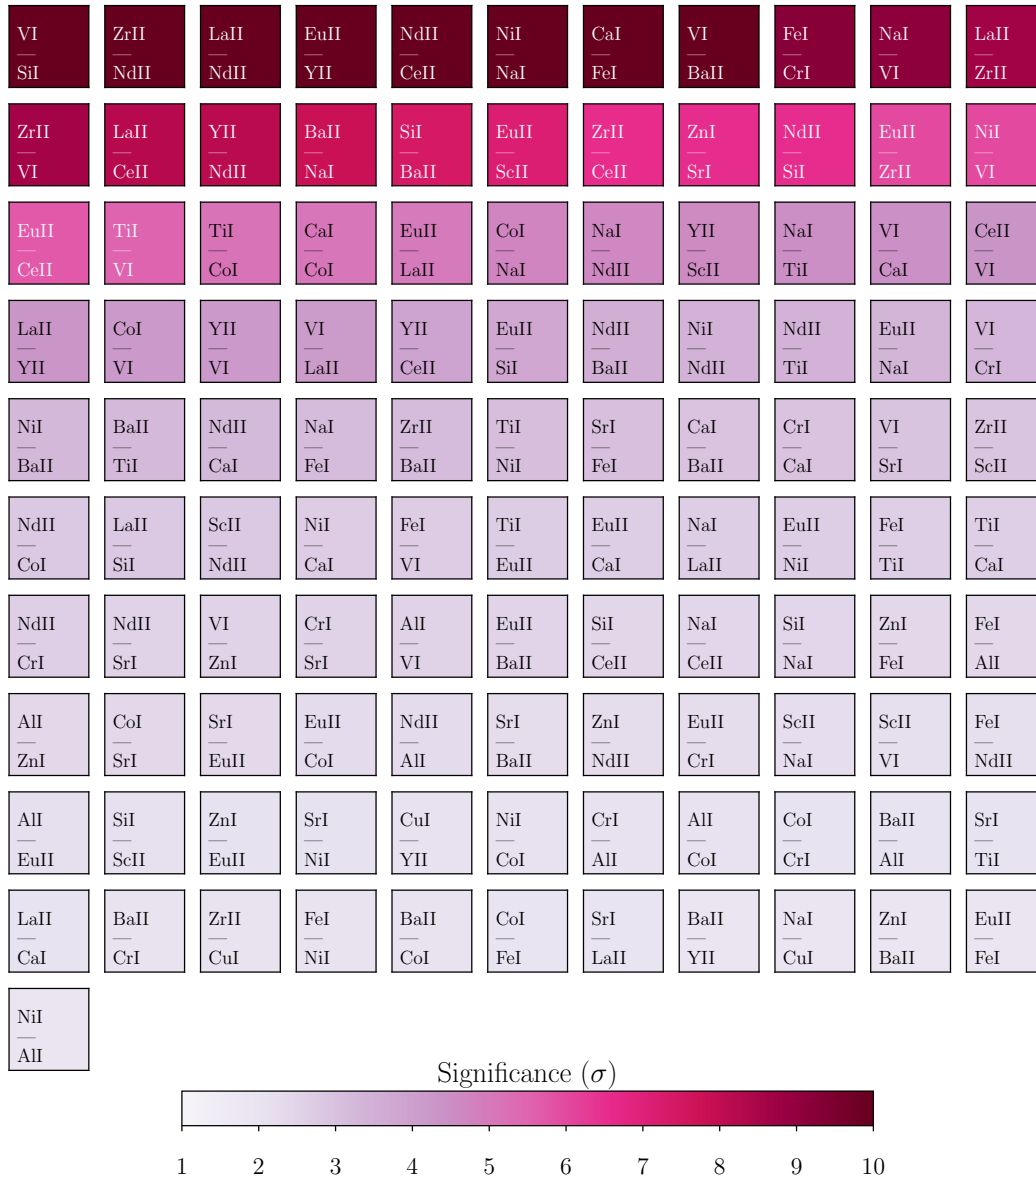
VI — SiI
ZrII — NdII
LaII — NdII
EuII — YII
NdII — CeII
NiI — NaI
CaI — FeI
VI — BaII
FeI — CrI
NaI — VI
LaII — ZrII

ZrII — VI
LaII — CeII
YII — NdII
BaII — NaI
SiI — BaII
EuII — ScII
ZrII — CeII
ZnI — SrI
NdII — SiI
EuII — ZrII
NiI — VI

EuII — CeII
TiI — VI
TiI — CoI
CaI — CoI
EuII — LaII
CoI — NaI
NaI — NdII
YII — ScII
NaI — TiI
VI — CaI
CeII — VI

LaII — YII
CoI — VI
YII — VI
VI — LaII
YII — CeII
EuII — SiI
NdII — BaII
NiI — NdII
NdII — TiI
EuII — NaI
VI — CrI

NiI — BaII
BaII — TiI
NdII — CaI
NaI — FeI
ZrII — BaII
TiI — NiI
SrI — FeI
CaI — BaII
CrI — CaI
VI — SrI
ZrII — ScII

NdII — CoI
LaII — SiI
ScII — NdII
NiI — CaI
FeI — VI
TiI — EuII
EuII — CaI
NaI — LaII
EuII — NiI
FeI — TiI
TiI — CaI

NdII — CrI
NdII — SrI
VI — ZnI
CrI — SrI
AlI — VI
EuII — BaII
SiI — CeII
NaI — CeII
SiI — NaI
ZnI — FeI
FeI — AlI

AlI — ZnI
CoI — SrI
SrI — EuII
EuII — CoI
NdII — AlI
SrI — BaII
ZnI — NdII
EuII — CrI
ScII — NaI
ScII — VI
FeI — NdII

AlI — EuII
SiI — ScII
ZnI — EuII
SrI — NiI
CuI — YII
NiI — CoI
CrI — AlI
AlI — CoI
CoI — CrI
BaII — AlI
SrI — TiI

LaII — CaI
BaII — CrI
ZrII — CuI
FeI — NiI
BaII — CoI
CoI — FeI
SrI — LaII
BaII — YII
NaI — CuI
ZnI — BaII
EuII — FeI

NiI — AlI

Significance ($\sigma$)

1 2 3 4 5 6 7 8 9 10